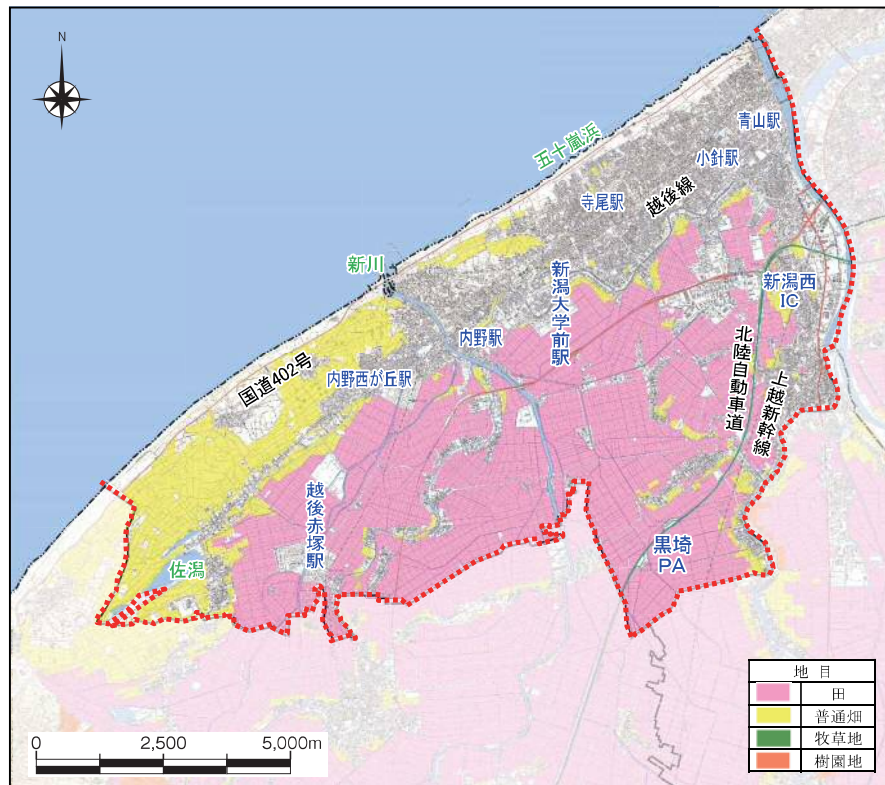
N

五十嵐浜
青山駅
小針駅
寺尾駅
越後線
新川
新潟大学前駅
新潟西IC
内野駅
北陸自動車道
国道402号
内野西が丘駅
上越新幹線
越後赤塚駅
黒埼PA
佐潟

0 2,500 5,000m

| 地目 | |
|---|---|
| | 田 |
| | 普通畑 |
| | 牧草地 |
| | 樹園地 |